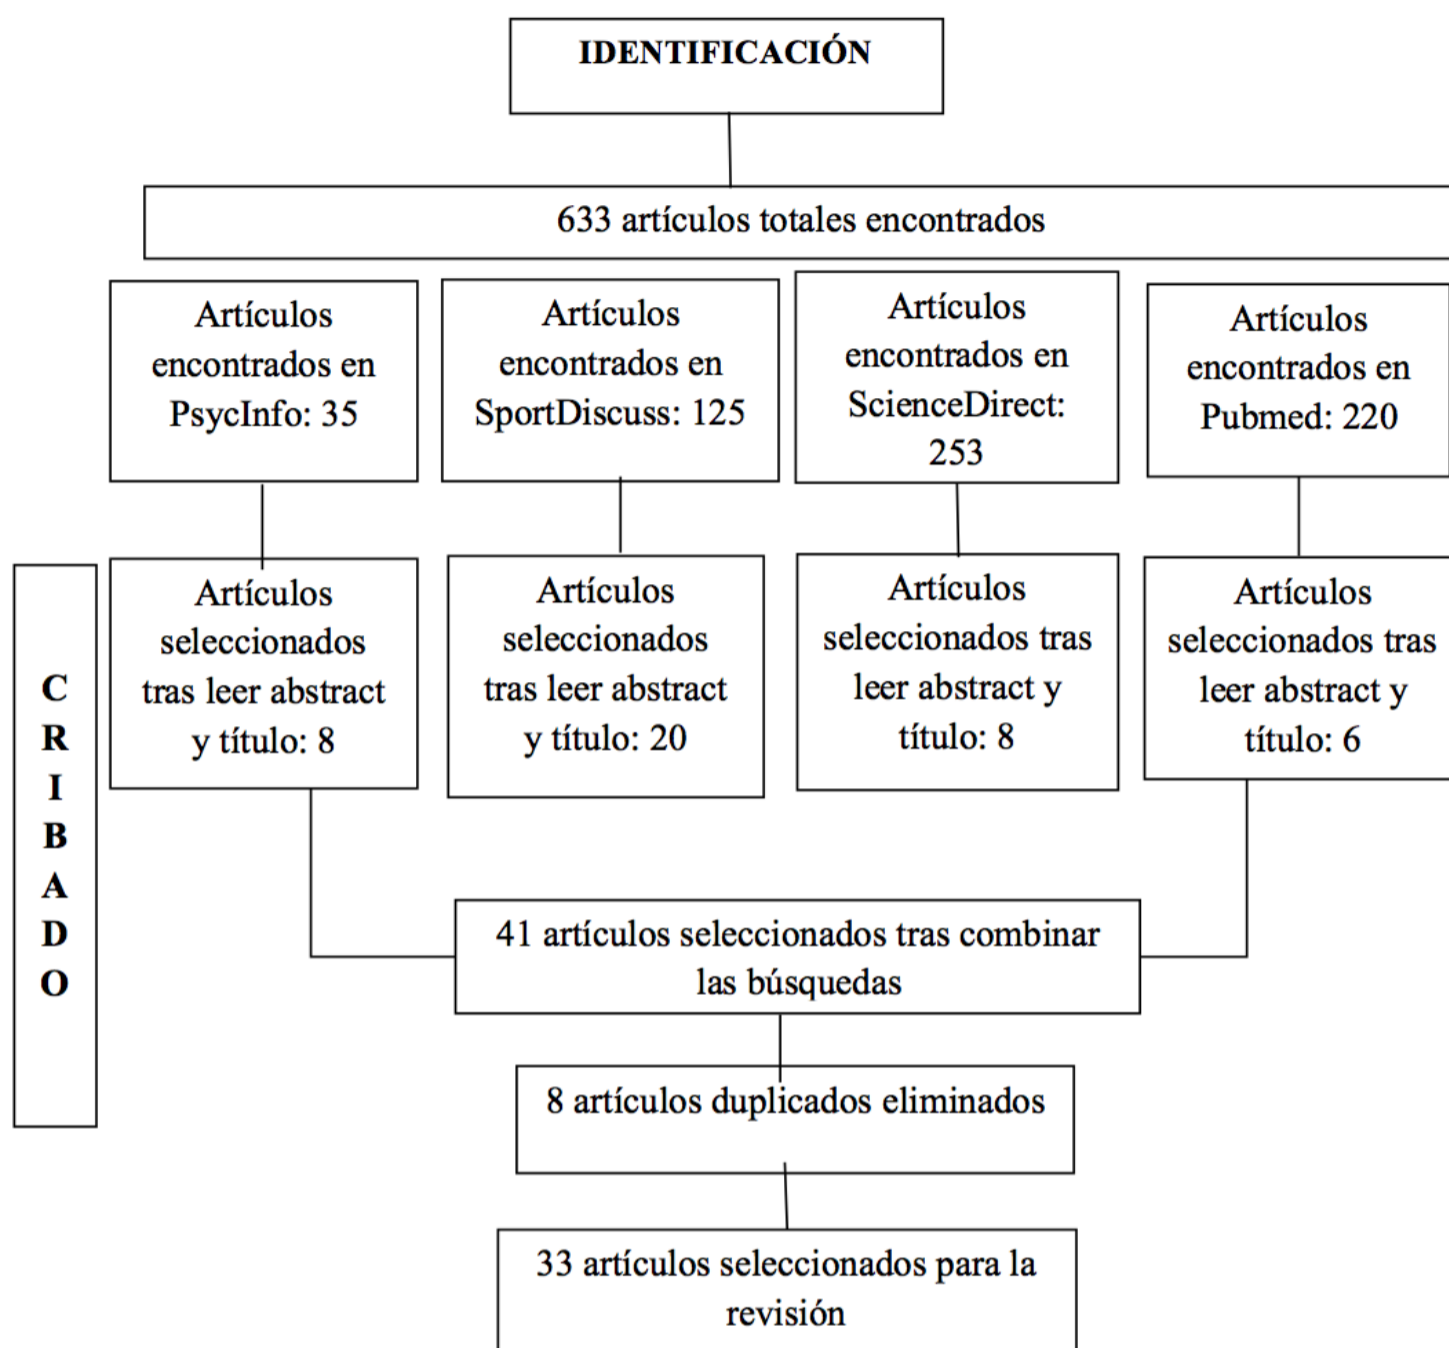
IDENTIFICACIÓN

633 artículos totales encontrados

Artículos encontrados en PsycInfo: 35

Artículos encontrados en SportDiscuss: 125

Artículos encontrados en ScienceDirect: 253

Artículos encontrados en Pubmed: 220

CRIBADO

Artículos seleccionados tras leer abstract y título: 8

Artículos seleccionados tras leer abstract y título: 20

Artículos seleccionados tras leer abstract y título: 8

Artículos seleccionados tras leer abstract y título: 6

41 artículos seleccionados tras combinar las búsquedas

8 artículos duplicados eliminados

33 artículos seleccionados para la revisión